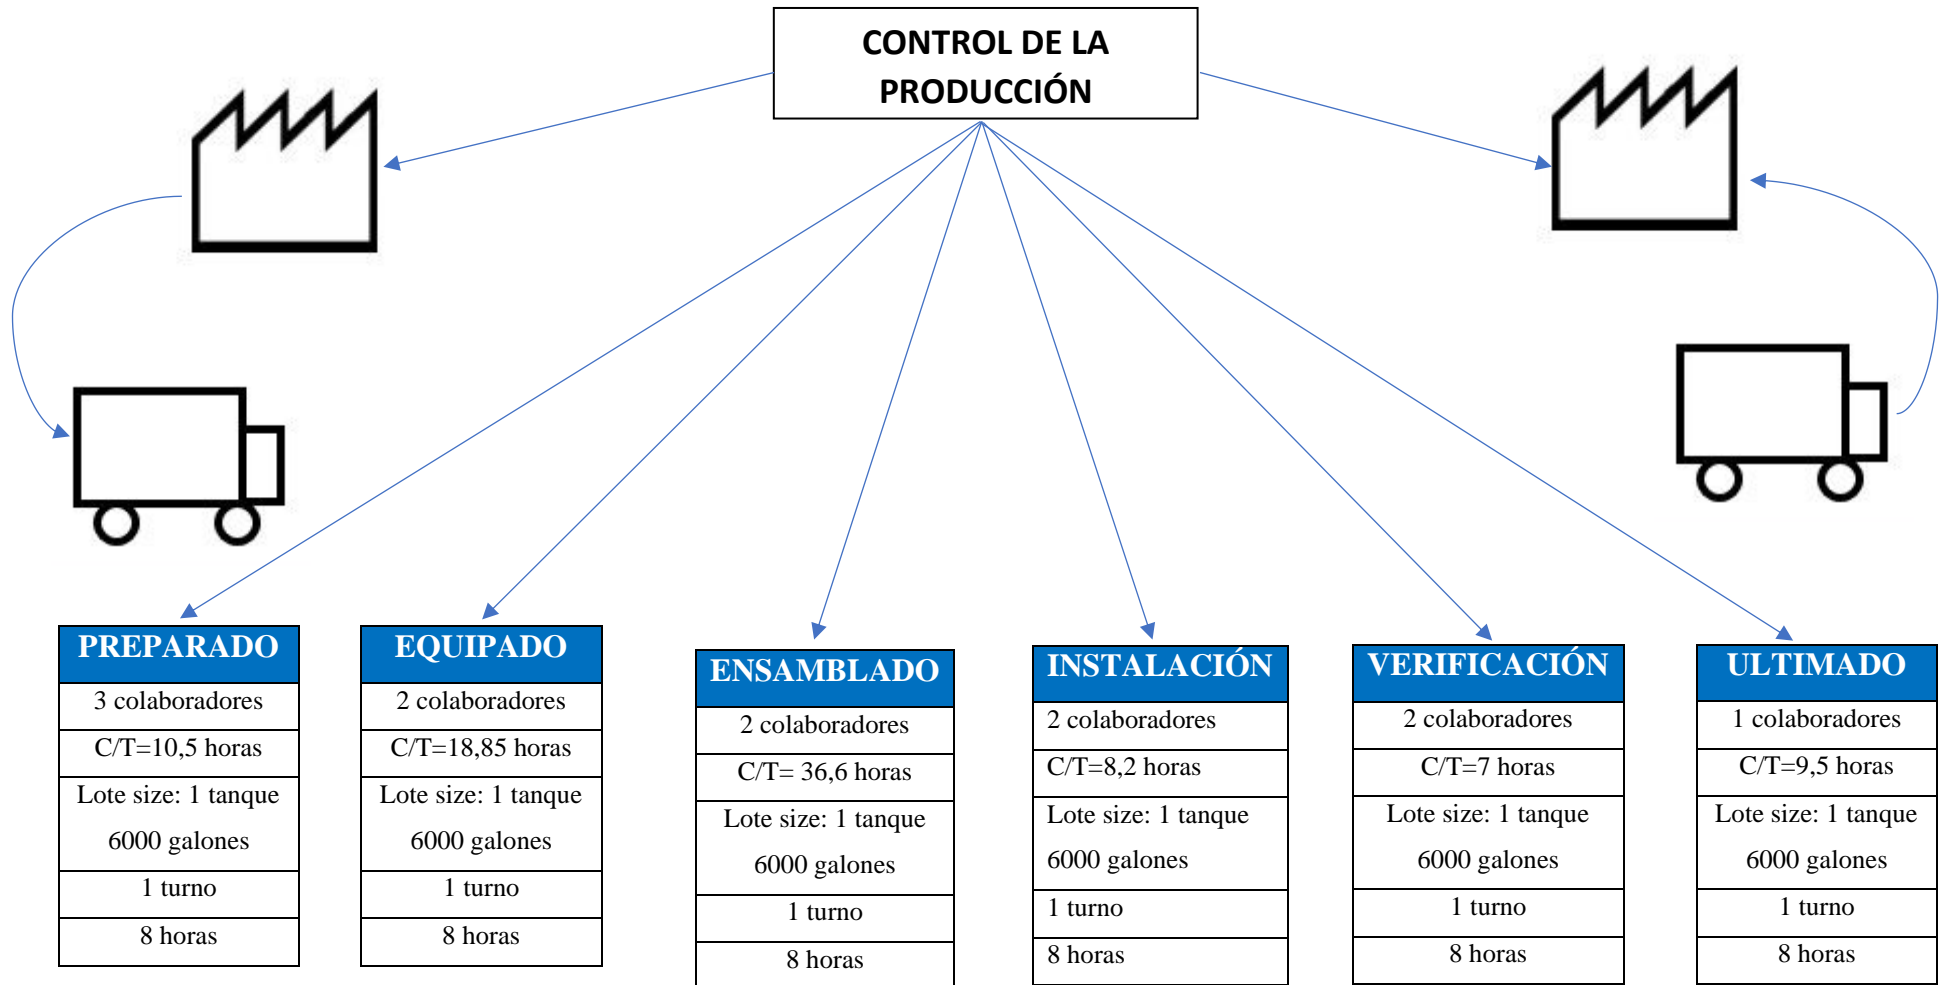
CONTROL DE LA PRODUCCIÓN

| PREPARADO |
|---|
| 3 colaboradores |
| C/T=10,5 horas |
| Lote size: 1 tanque 6000 galones |
| 1 turno |
| 8 horas |

| EQUIPADO |
|---|
| 2 colaboradores |
| C/T=18,85 horas |
| Lote size: 1 tanque 6000 galones |
| 1 turno |
| 8 horas |

| ENSAMBLADO |
|---|
| 2 colaboradores |
| C/T= 36,6 horas |
| Lote size: 1 tanque 6000 galones |
| 1 turno |
| 8 horas |

| INSTALACIÓN |
|---|
| 2 colaboradores |
| C/T=8,2 horas |
| Lote size: 1 tanque 6000 galones |
| 1 turno |
| 8 horas |

| VERIFICACIÓN |
|---|
| 2 colaboradores |
| C/T=7 horas |
| Lote size: 1 tanque 6000 galones |
| 1 turno |
| 8 horas |

| ULTIMADO |
|---|
| 1 colaboradores |
| C/T=9,5 horas |
| Lote size: 1 tanque 6000 galones |
| 1 turno |
| 8 horas |